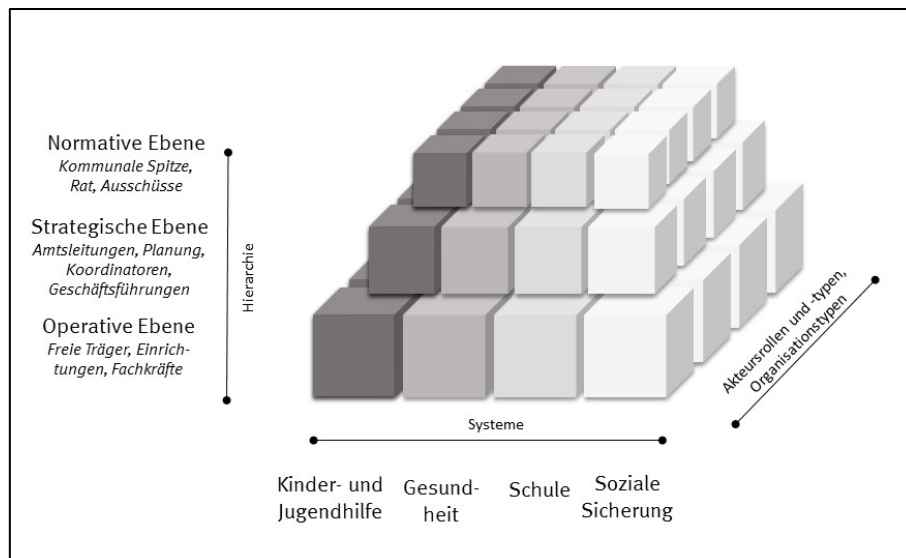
Normative Ebene
*Kommunale Spitze, Rat, Ausschüsse*

Strategische Ebene
*Amtsleitungen, Planung, Koordinatoren, Geschäftsführungen*

Operative Ebene
*Freie Träger, Einrichtungen, Fachkräfte*

Hierarchie

Akteursrollen und -typen, Organisationstypen

Systeme

Kinder- und Jugendhilfe

Gesundheit

Schule

Soziale Sicherung